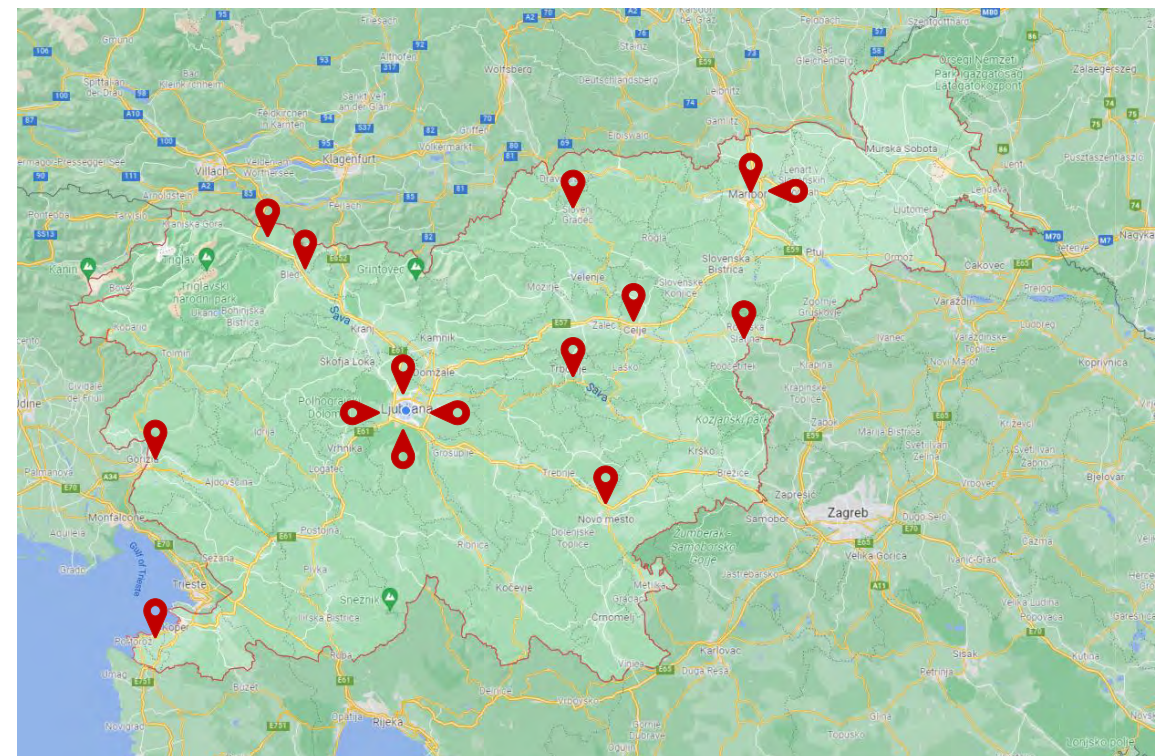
Wolfsberg
Deutschlandsberg
Leibnitz
Feldbach
Bad Gleichenberg
Őrségi Nemzeti Park Igazgatóság Látogatóközpont
Zalaegerszeg
Spittal an der Drau
Bad Kleinkirchheim
Feldkirchen in Kärnten
Sankt Veit an der Glan
Völkermarkt
Eibiswald
Gamlitz
Villach
Velden am Wörthersee
Klagenfurt
Murska Sobota
Pusztaszentlászló
Lenti
Lendava
Arnoldstein
Ferlach
Dravograd
Slovenj Gradec
Maribor
Lenart v Slovenskih goricah
Ljutomer
Tarvisio
Kranjska Gora
Rogla
Ptuj
Ormož
Čakovec
Nagykanizsa
Kanin
Triglav
Bled
Grintovec
Velenje
Slovenska Bistrica
Bovec
Triglavski narodni park
Mozirje
Slovenske Konjice
Zgornje Gruškovje
Varaždin
Kobarid
Bohinjska Bistrica
Kranj
Kamnik
Žalec
Celje
Rogaška Slatina
Ludbreg
Tolmin
Škofja Loka
Domžale
Trbovlje
Laško
Podčetrtek
Ivanec
Novi Marof
Koprivnica
Udine
Cividale del Friuli
Polhograjski Dolomiti
Ljubljana
Sava
Kozjanski park
Krapinske Toplice
Zabok
Križevci
Idrija
Vrhnika
Grosuplje
Krško
Brežice
Marija Bistrica
Sveti Ivan Zelina
Gorizia
Logatec
Trebnje
Palmanova
Ajdovščina
Zaprešić
Vrbovec
Bjelovar
Monfalcone
Novo mesto
Samobor
Zagreb
Dugo Selo
Gulf of Trieste
Sežana
Postojna
Ribnica
Dolenjske Toplice
Žumberak - Samoborsko gorje
Velika Gorica
Ivanić-Grad
Grado
Trieste
Pivka
Kočevje
Jastrebarsko
Snežnik
Metlika
Črnomelj
Ilirska Bistrica
Koper
Portorož
Karlovac
Velika Ludina
Popovača
Vinica
Duga Resa
Sisak
Kutina
Delnice
Petrinja
Opatija
Rijeka
Novigrad
Lonjsko polje
A10
A2
A11
E55
E57
E59
E61
E65
E70
E71
E751
M70
M7
M80